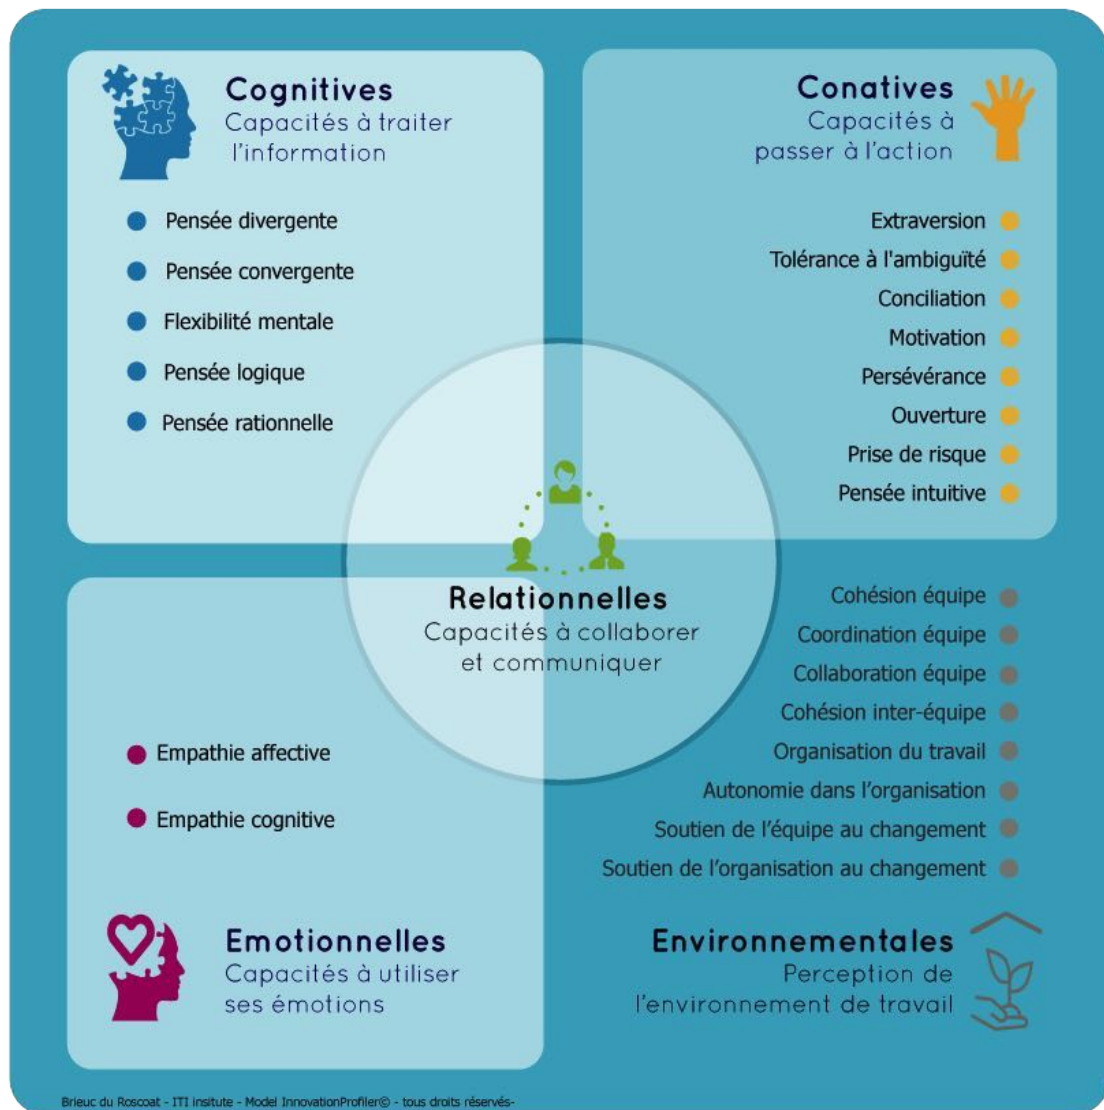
Cognitives
Capacités à traiter l'information

Pensée divergente
Pensée convergente
Flexibilité mentale
Pensée logique
Pensée rationnelle

Conatives
Capacités à passer à l'action

Extraversion
Tolérance à l'ambiguïté
Conciliation
Motivation
Persévérance
Ouverture
Prise de risque
Pensée intuitive

Relationnelles
Capacités à collaborer et communiquer

Empathie affective
Empathie cognitive

Emotionnelles
Capacités à utiliser ses émotions

Cohésion équipe
Coordination équipe
Collaboration équipe
Cohésion inter-équipe
Organisation du travail
Autonomie dans l'organisation
Soutien de l'équipe au changement
Soutien de l'organisation au changement

Environnementales
Perception de l'environnement de travail

Brieuc du Roscoat - ITI insitute - Model InnovationProfiler© - tous droits réservés-